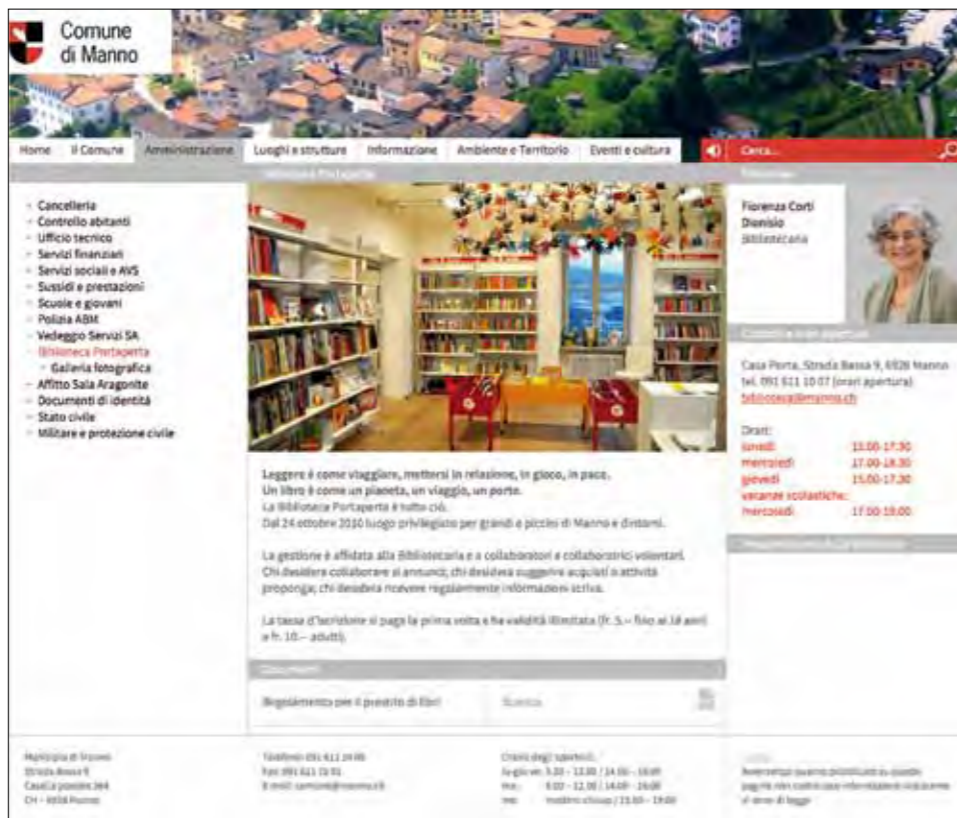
Comune di Manno

Home | Il Comune | Amministrazione | Luoghi e strutture | Informazione | Ambiente e Territorio | Eventi e cultura

Cerca...

- Cancelleria
- Controllo abitanti
- Ufficio tecnico
- Servizi finanziari
- Servizi sociali e AVS
- Sussidi e prestazioni
- Scuole e giovani
- Polizia ABM
- Vedeggio Servizi SA
- Biblioteca Portaperta
- Galleria fotografica
- Affitto Sala Aragonite
- Documenti di identità
- Stato civile
- Militare e protezione civile

Biblioteca Portaperta

Leggere è come viaggiare, mettersi in relazione, in gioco, in pace.
Un libro è come un pianeta, un viaggio, un porto.
La Biblioteca Portaperta è tutto ciò.
Dal 24 ottobre 2010 luogo privilegiato per grandi e piccini di Manno e dintorni.

La gestione è affidata alla Bibliotecaria e a collaboratori e collaboratrici volontari.
Chi desidera collaborare si annunci; chi desidera suggerire acquisti o attività proponga; chi desidera ricevere regolarmente informazioni scriva.

La tassa d'iscrizione si paga la prima volta e ha validità illimitata (fr. 5.– fino ai 18 anni e fr. 10.– adulti).

Documenti

Regolamento per il prestito di libri | Scarica

Referente

Fiorenza Corti Dionisio
Bibliotecaria

Contatti e orari apertura

Casa Porta, Strada Bassa 9, 6928 Manno
tel. 091 611 10 07 (orari apertura)
biblioteca@manno.ch

Orari:
lunedì 15.00-17.30
mercoledì 17.00-18.30
giovedì 15.00-17.30
vacanze scolastiche:
mercoledì 17.00-19.00

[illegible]

Municipio di Manno
Strada Bassa 9
Casella postale 364
CH - 6928 Manno

Telefono 091 611 19 90
Fax 091 611 19 91
E-mail: comune@manno.ch

Orario degli sportelli:
lu-gio-ve: 9.30 - 12.00 / 14.00 - 16.00
ma: 9.00 - 12.00 / 14.00 - 16.00
me: mattino chiuso / 15.00 - 19.00

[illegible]